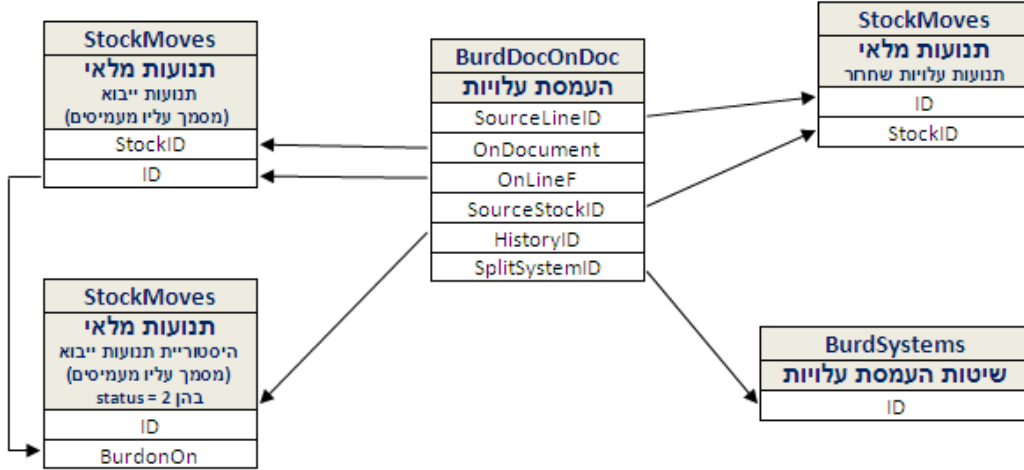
StockMoves
תנועות מלאי
תנועות ייבוא
(מסמך עליו מעמיסים)
StockID
ID

BurdDocOnDoc
העמסת עלויות
SourceLineID
OnDocument
OnLineF
SourceStockID
HistoryID
SplitSystemID

StockMoves
תנועות מלאי
תנועות עלויות שחרר
ID
StockID

StockMoves
תנועות מלאי
היסטוריית תנועות ייבוא
(מסמך עליו מעמיסים)
בהן status = 2
ID
BurdonOn

BurdSystems
שיטות העמסת עלויות
ID